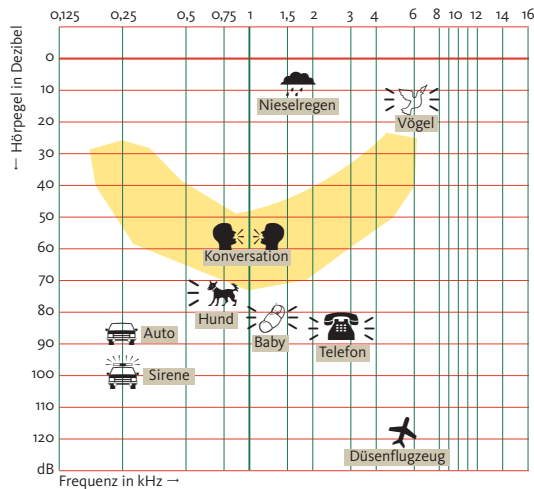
0,125 0,25 0,5 0,75 1 1,5 2 3 4 6 8 10 12 14 16

← Hörpegel in Dezibel

0
10
20
30
40
50
60
70
80
90
100
110
120
dB

Nieselregen
Vögel
Konversation
Hund
Auto
Baby
Telefon
Sirene
Düsenflugzeug

Frequenz in kHz →